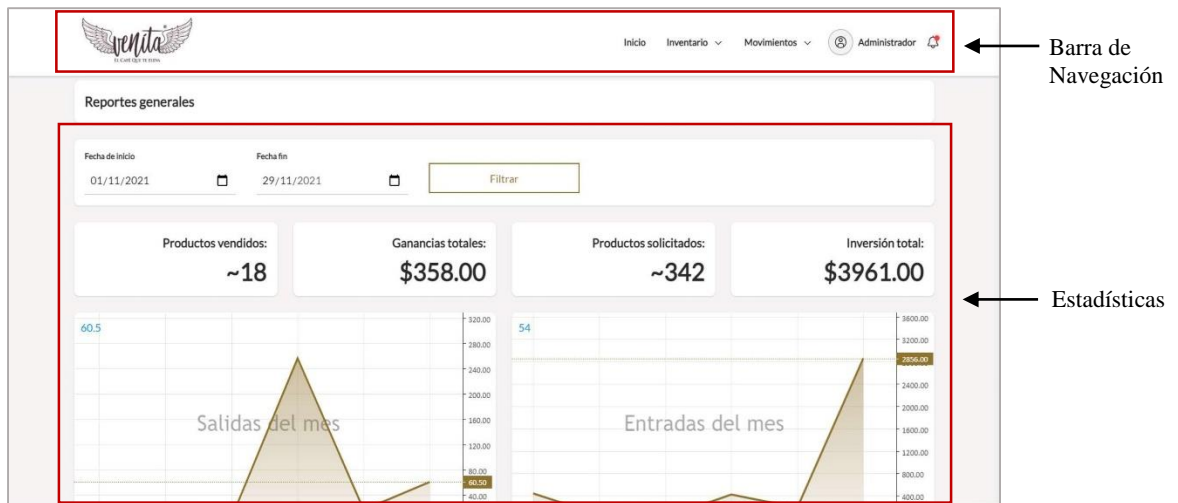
venita®
EL CAFÉ QUE TE FLUYA

Inicio Inventario ∨ Movimientos ∨ Administrador

Barra de Navegación

Reportes generales

Fecha de inicio
01/11/2021

Fecha fin
29/11/2021

Filtrar

Productos vendidos:
~18

Ganancias totales:
$358.00

Productos solicitados:
~342

Inversión total:
$3961.00

Estadísticas

60.5
Salidas del mes
320.00
280.00
240.00
200.00
160.00
120.00
80.00
60.50
40.00

54
Entradas del mes
3600.00
3200.00
2856.00
2400.00
2000.00
1600.00
1200.00
800.00
400.00